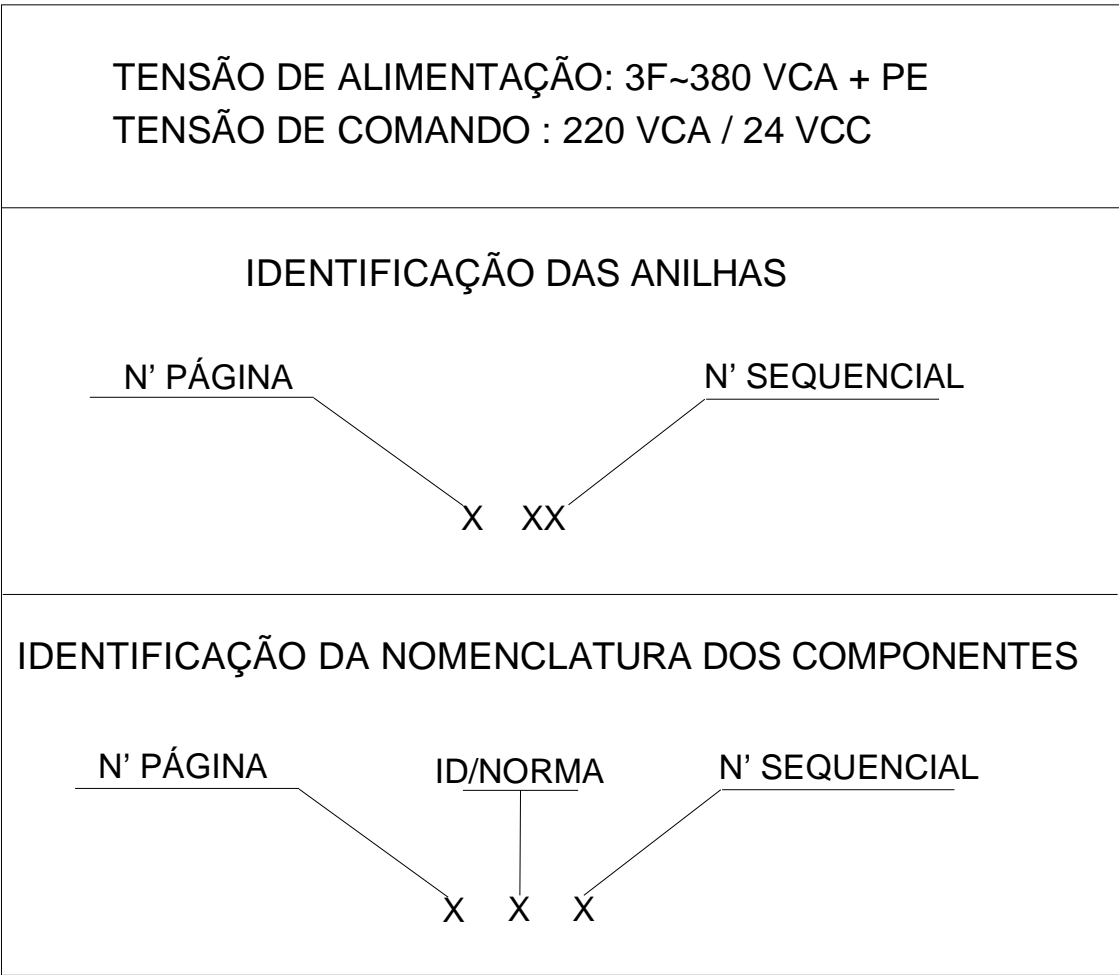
TENSÃO DE ALIMENTAÇÃO: 3F~380 VCA + PE
TENSÃO DE COMANDO : 220 VCA / 24 VCC

IDENTIFICAÇÃO DAS ANILHAS

N' PÁGINA

N' SEQUENCIAL

X XX

IDENTIFICAÇÃO DA NOMENCLATURA DOS COMPONENTES

N' PÁGINA

ID/NORMA

N' SEQUENCIAL

X X X